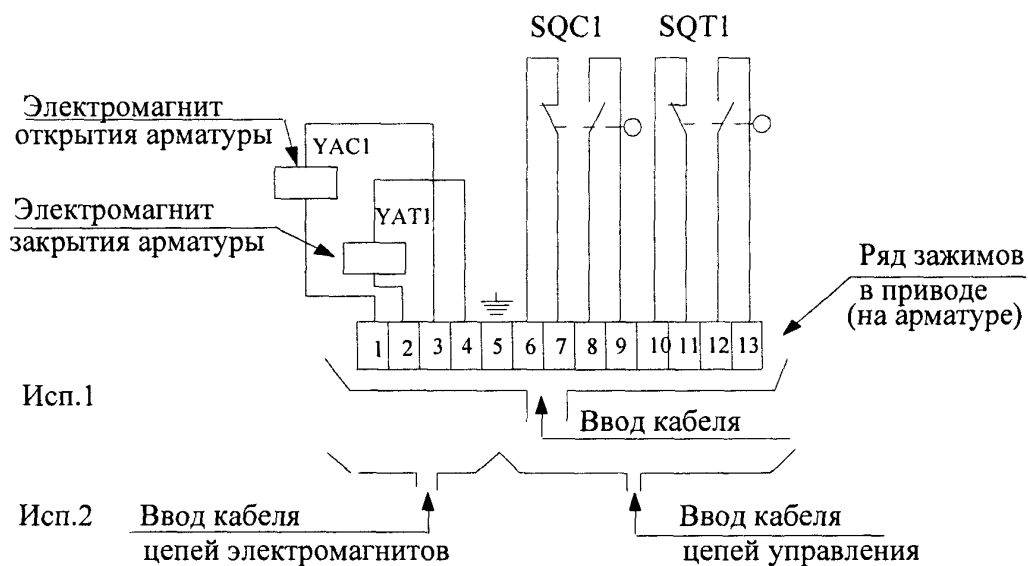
SQC1 SQT1

Электромагнит открытия арматуры

YAC1

Электромагнит закрытия арматуры

YAT1

Ряд зажимов в приводе (на арматуре)

1 2 3 4 5 6 7 8 9 10 11 12 13

Исп.1

Ввод кабеля

Исп.2

Ввод кабеля цепей электромагнитов

Ввод кабеля цепей управления